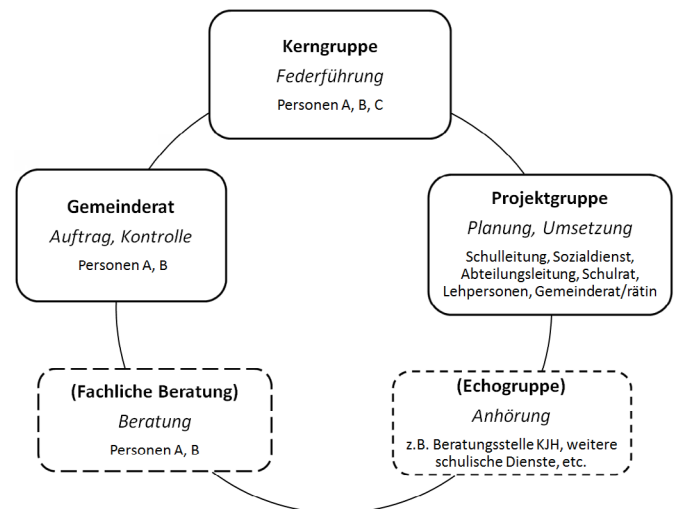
Kerngruppe
Federführung
Personen A, B, C

Gemeinderat
Auftrag, Kontrolle
Personen A, B

Projektgruppe
Planung, Umsetzung
Schulleitung, Sozialdienst, Abteilungsleitung, Schulrat, Lehpersonen, Gemeinderat/rätin

(Fachliche Beratung)
Beratung
Personen A, B

(Echogruppe)
Anhörung
z.B. Beratungsstelle KJH, weitere schulische Dienste, etc.